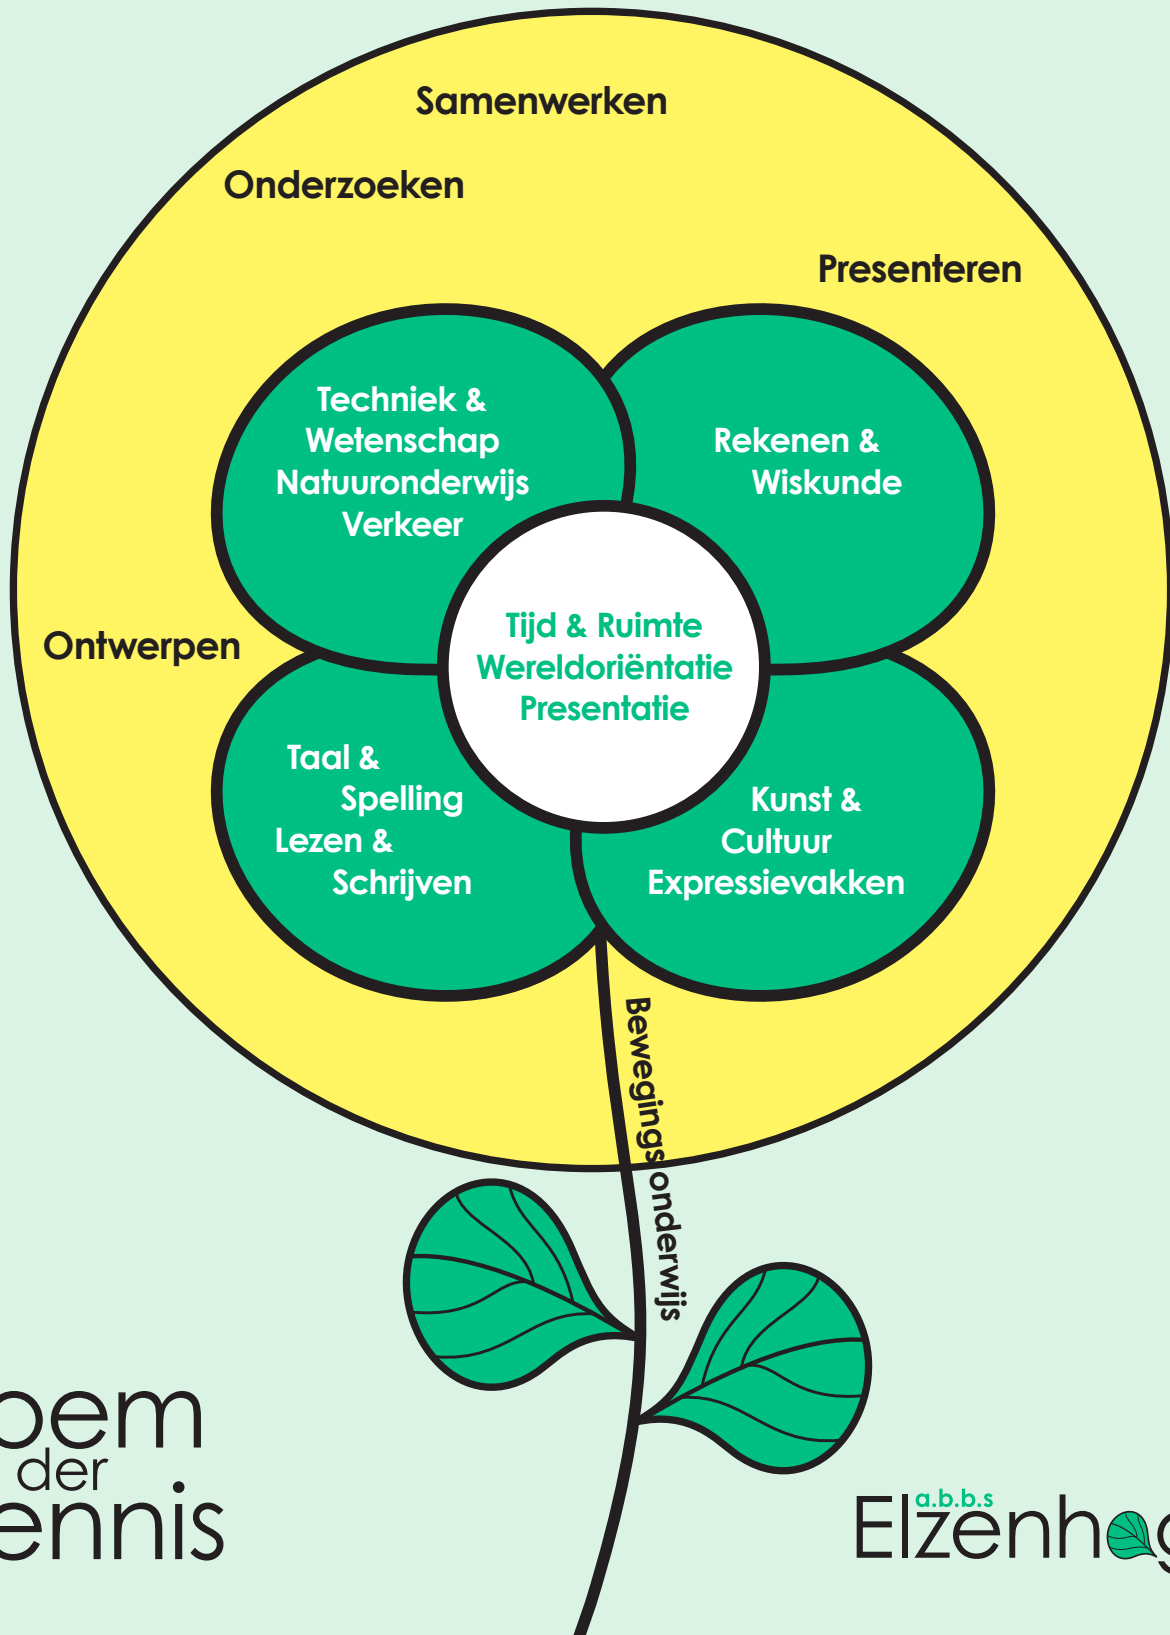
Samenwerken

Onderzoeken

Presenteren

Techniek & Wetenschap Natuuronderwijs Verkeer

Rekenen & Wiskunde

Ontwerpen

Tijd & Ruimte Wereldoriëntatie Presentatie

Taal & Spelling Lezen & Schrijven

Kunst & Cultuur Expressievakken

Bewegingsonderwijs

oem der ennis

a.b.b.s Elzenho